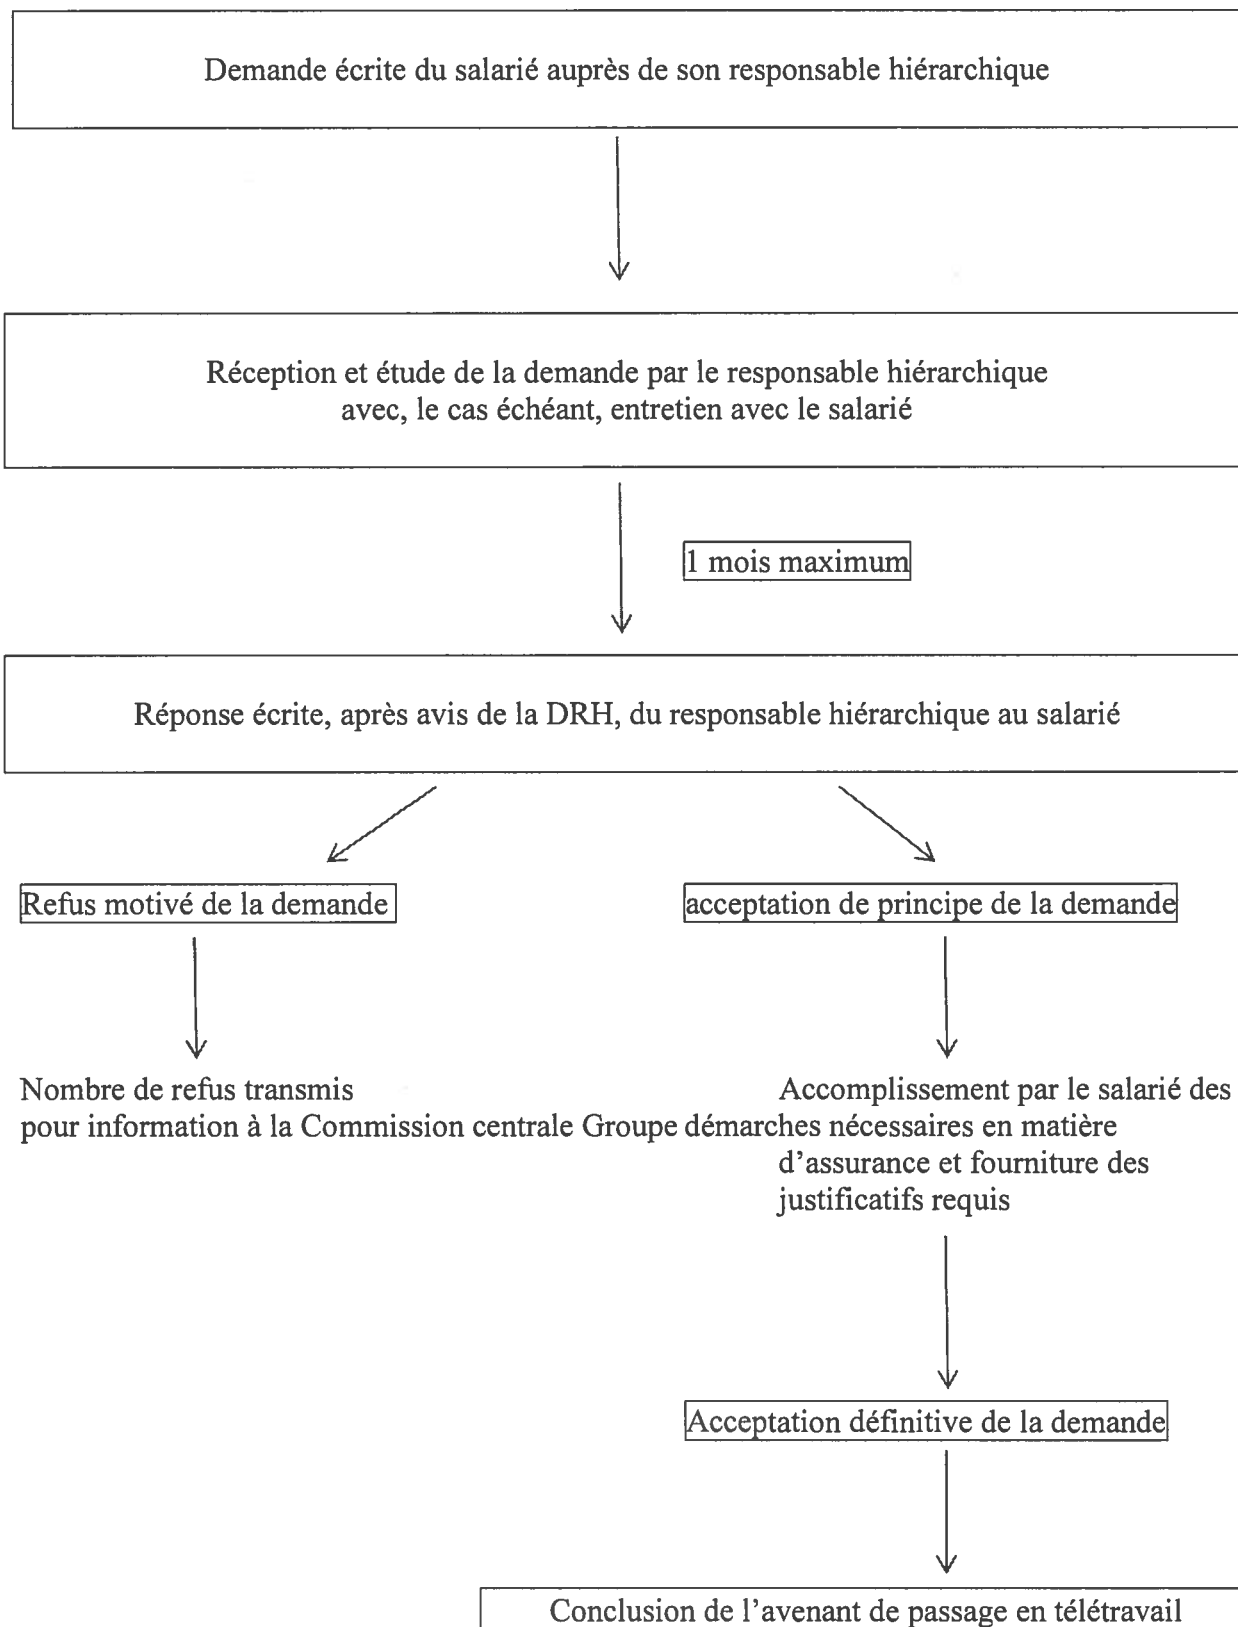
Demande écrite du salarié auprès de son responsable hiérarchique

Réception et étude de la demande par le responsable hiérarchique avec, le cas échéant, entretien avec le salarié

1 mois maximum

Réponse écrite, après avis de la DRH, du responsable hiérarchique au salarié

Refus motivé de la demande

Nombre de refus transmis pour information à la Commission centrale Groupe

acceptation de principe de la demande

Accomplissement par le salarié des démarches nécessaires en matière d'assurance et fourniture des justificatifs requis

Acceptation définitive de la demande

Conclusion de l'avenant de passage en télétravail